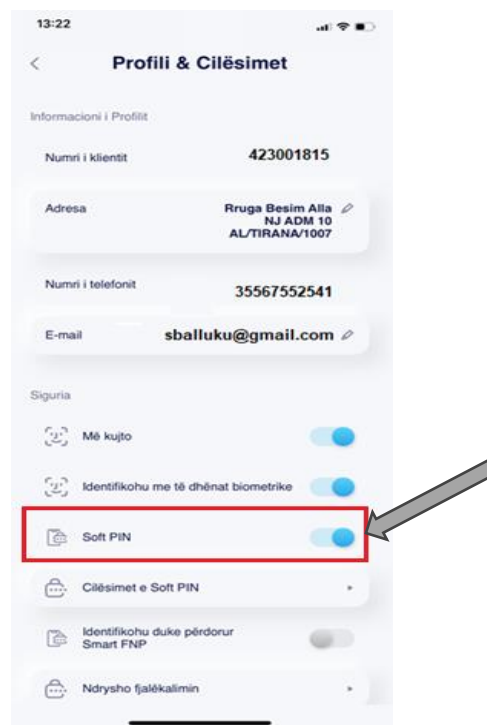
13:22

<

Profili & Cilësimet

Informacioni i Profilit

Numri i klientit
423001815

Adresa
Rruga Besim Alla NJ ADM 10 AL/TIRANA/1007

Numri i telefonit
35567552541

E-mail
sballuku@gmail.com

Siguria

Më kujto

Identifikohu me të dhënat biometrike

Soft PIN

Cilësimet e Soft PIN

Identifikohu duke përdorur Smart FNP

Ndrysho fjalëkalimin